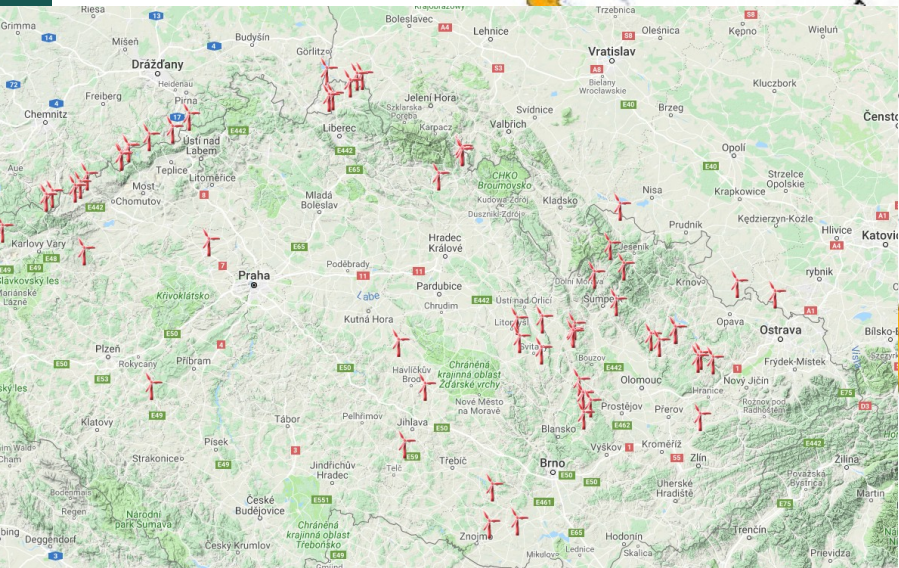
Riesa
13
Grimma
14
Míšeň
4
Budyšín
Görlitz
Boleslavec
Lehnice
Trzebnica
Oleśnica
S8
Kępno
Wieluń
Vratislav
Drážďany
Heidenau
Pirna
72
Freiberg
Chemnitz
4
17
E442
Ústí nad Labem
Teplice
Litoměřice
Most
Chomutov
E442
Aue
Karlovy Vary
E48
E49
Slavkovský les
Mariánské Lázně
Liberec
E442
E65
Mladá Boleslav
Jelení Hora
Szklarska Poręba
Karpacz
A4
S3
Svídnice
Valbřich
CHKO Broumovsko
Kudowa Zdrój
Duszniki Zdrój
Kladsko
Bielany Wrocławskie
E40
Brzeg
Kluczbork
Opolí
E40
Nisa
Krapkowice
Strzelce Opolskie
Kędzierzyn-Koźle
Prudnik
Jeseník
Čenstochová
Hlivice
A1
Katovice
rybník
Krnov
Opava
A1
Ostrava
Bílsko-Bělá
Frýdek-Místek
Nový Jičín
Rožnov pod Radhoštěm
Hranice
Přerov
Olomouc
Šumperk
Dolní Morava
Ústí nad Orlicí
Litomyšl
Svitavy
Boskovice
Bouzov
E442
Prostějov
Vyškov
Kroměříž
Zlín
Uherské Hradiště
Hodonín
Skalica
Břeclav
Lednice
Mikulov
Znojmo
Brno
E50
E461
E65
Blansko
Nové Město na Moravě
Chráněná krajinná oblast Žďárské vrchy
Havlíčkův Brod
Jihlava
Třebíč
Telč
E59
E50
Pardubice
Chrudim
Hradec Králové
Poděbrady
Labe
Kutná Hora
11
11
E442
E65
Praha
7
Křivoklátsko
E50
E50
Příbram
Rokycany
Plzeň
E53
E49
Klatovy
Písek
Strakonice
Tábor
Pelhřimov
Jindřichův Hradec
České Budějovice
E551
Chráněná krajinná oblast Třeboňsko
Český Krumlov
E49
Národní park Šumava
Regen
Deggendorf
Bodenmais
3
3
4
E49
E50
E55
E462
E442
1
Trenčín
Žilina
Považská Bystrica
Martin
E75
Prievidza
E75
Kysucké
D3
Vsetín
Vlára
55
E442